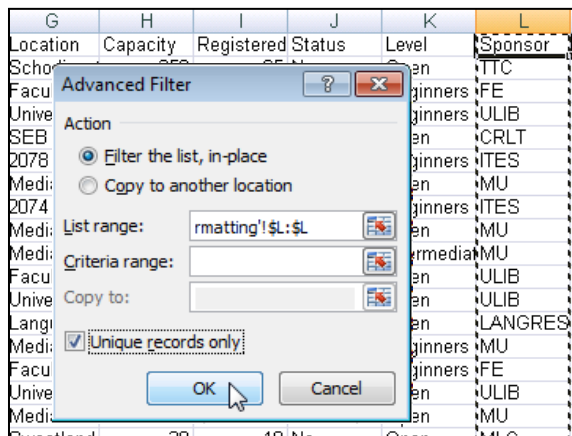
| G | H | I | J | K | L |
|---|---|---|---|---|---|
| Location | Capacity | Registered | Status | Level | Sponsor |
| Schoo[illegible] | | | | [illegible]en | ITC |
| Facu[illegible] | | | | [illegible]ginners | FE |
| Unive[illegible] | | | | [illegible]ginners | ULIB |
| SEB | | | | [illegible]en | CRLT |
| 2078 | | | | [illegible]ginners | ITES |
| Medi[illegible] | | | | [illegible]en | MU |
| 2074 | | | | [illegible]ginners | ITES |
| Medi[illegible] | | | | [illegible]en | MU |
| Medi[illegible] | | | | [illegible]rmediat | MU |
| Facu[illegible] | | | | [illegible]en | ULIB |
| Unive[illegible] | | | | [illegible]en | ULIB |
| Langu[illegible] | | | | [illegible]en | LANGRES |
| Medi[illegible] | | | | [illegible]ginners | MU |
| Facu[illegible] | | | | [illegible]ginners | FE |
| Unive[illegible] | | | | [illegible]en | ULIB |
| Medi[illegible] | | | | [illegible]en | MU |

Advanced Filter

Action

Filter the list, in-place

Copy to another location

List range: rmatting'!$L:$L

Criteria range:

Copy to:

Unique records only

OK

Cancel